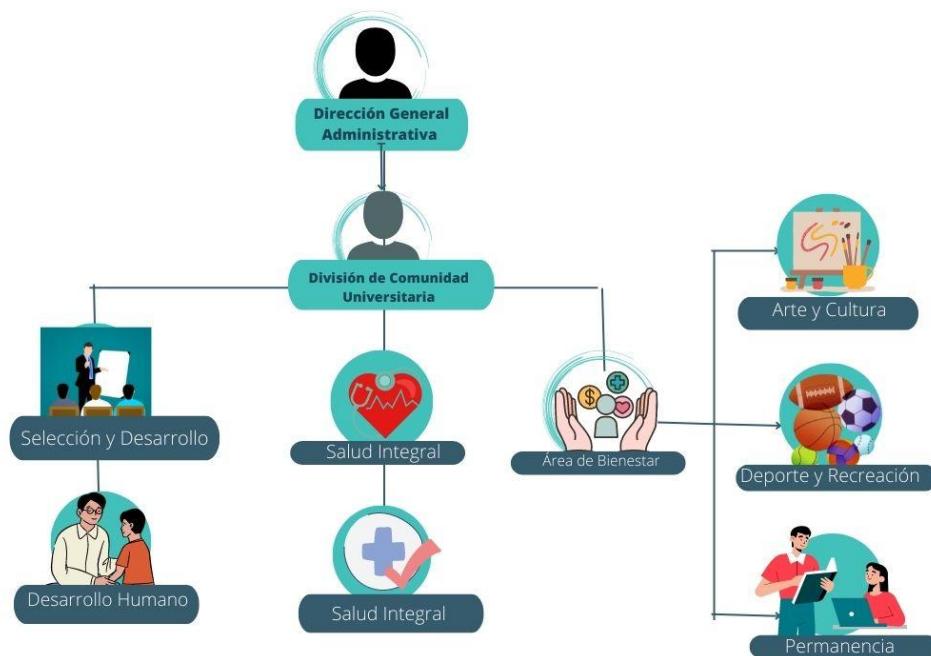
Dirección General Administrativa

División de Comunidad Universitaria

Selección y Desarrollo

Desarrollo Humano

Salud Integral

Salud Integral

Área de Bienestar

Arte y Cultura

Deporte y Recreación

Permanencia